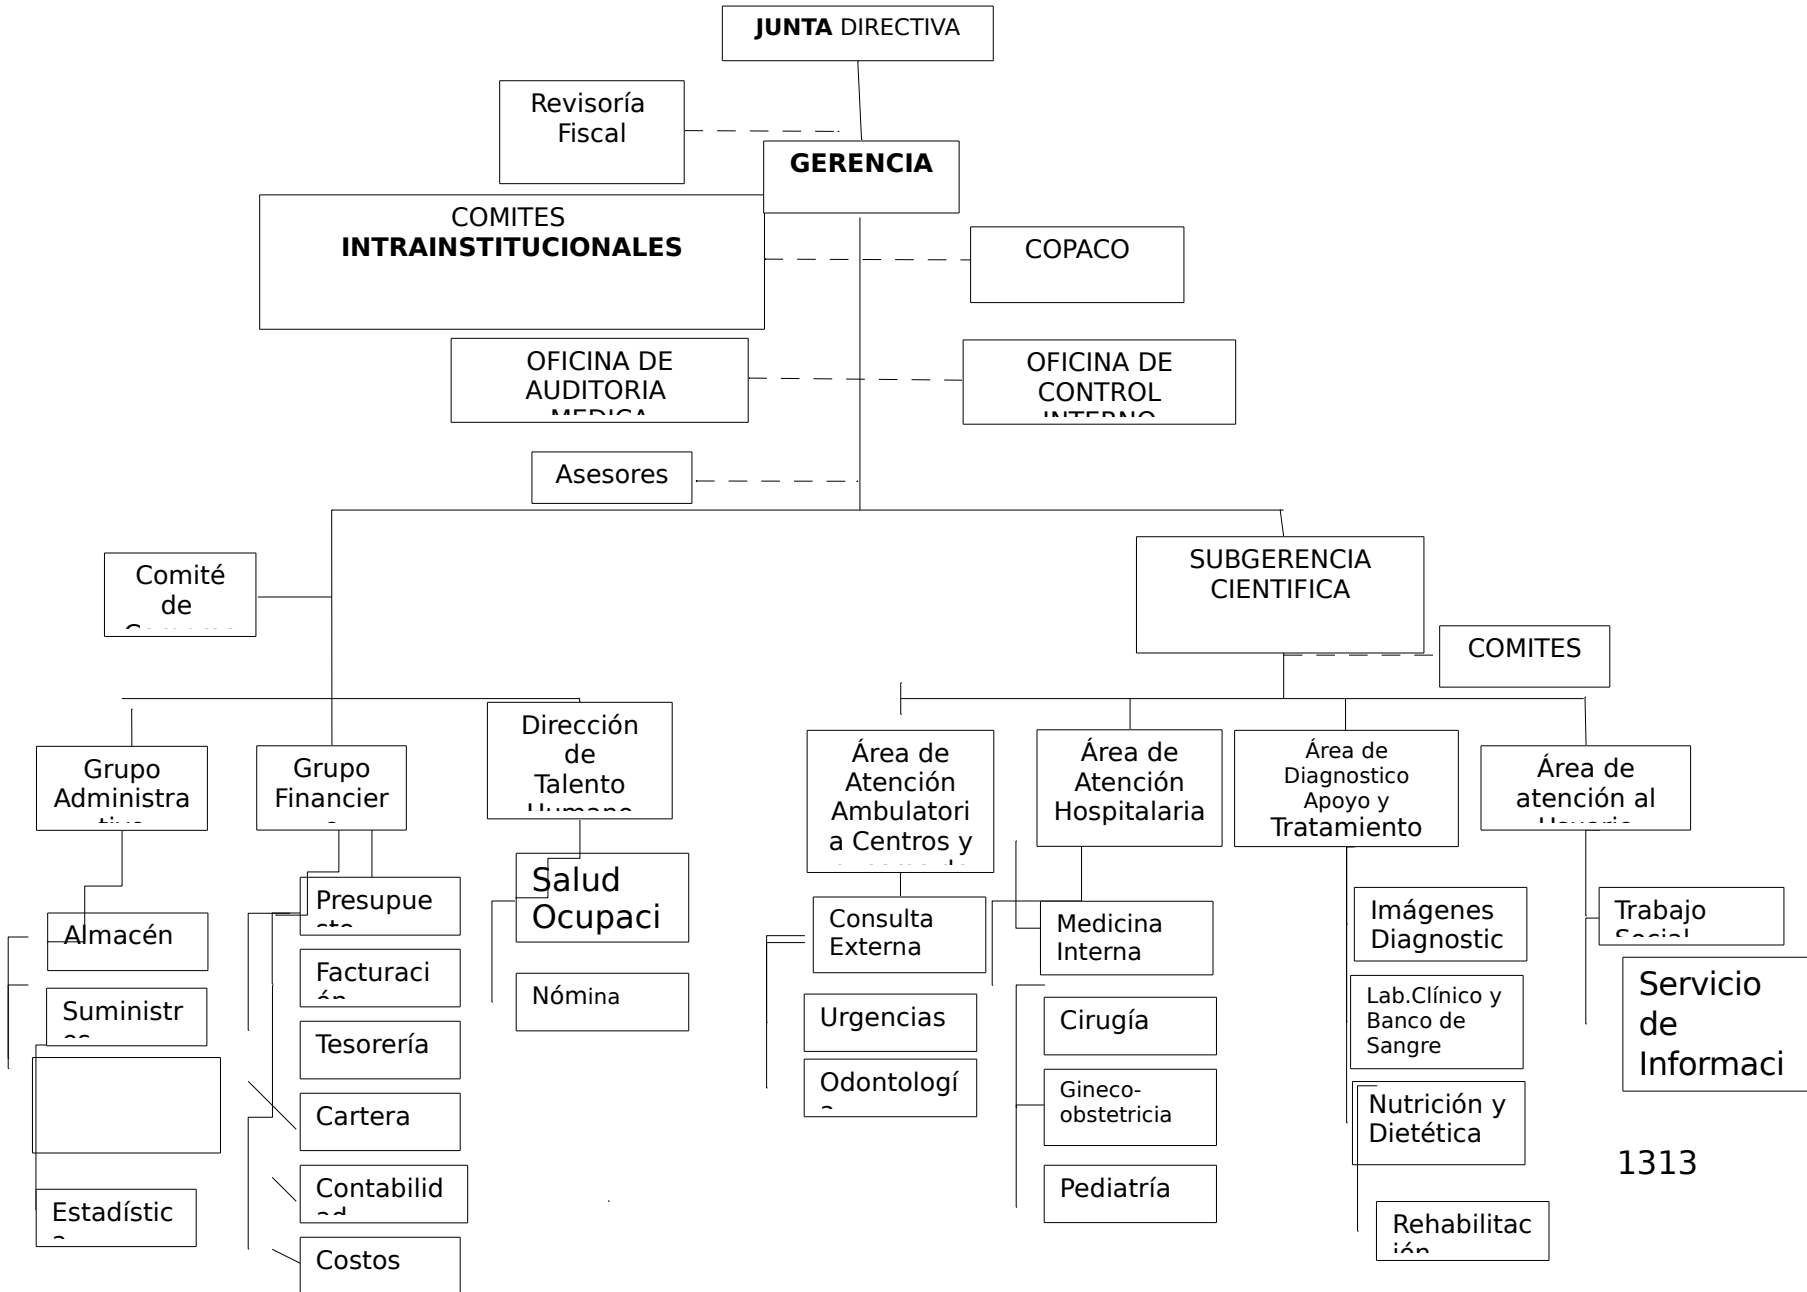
JUNTA DIRECTIVA

Revisoría Fiscal

GERENCIA

COMITES INTRAINSTITUCIONALES

COPACO

OFICINA DE AUDITORIA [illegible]

OFICINA DE CONTROL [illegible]

Asesores

Comité de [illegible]

SUBGERENCIA CIENTIFICA

COMITES

Grupo Administra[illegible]

Grupo Financier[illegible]

Dirección de Talento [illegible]

Área de Atención Ambulatori a Centros y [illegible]

Área de Atención Hospitalaria

Área de Diagnostico Apoyo y Tratamiento

Área de atención al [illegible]

Almacén

Suministr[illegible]

Estadístic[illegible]

Presupue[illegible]

Facturaci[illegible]

Tesorería

Cartera

Contabilid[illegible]

Costos

Salud Ocupaci

Nómina

Consulta Externa

Urgencias

Odontologí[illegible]

Medicina Interna

Cirugía

Gineco-obstetricia

Pediatría

Imágenes Diagnostic

Lab.Clínico y Banco de Sangre

Nutrición y Dietética

Rehabilitac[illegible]

Trabajo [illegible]

Servicio de Informaci

1313